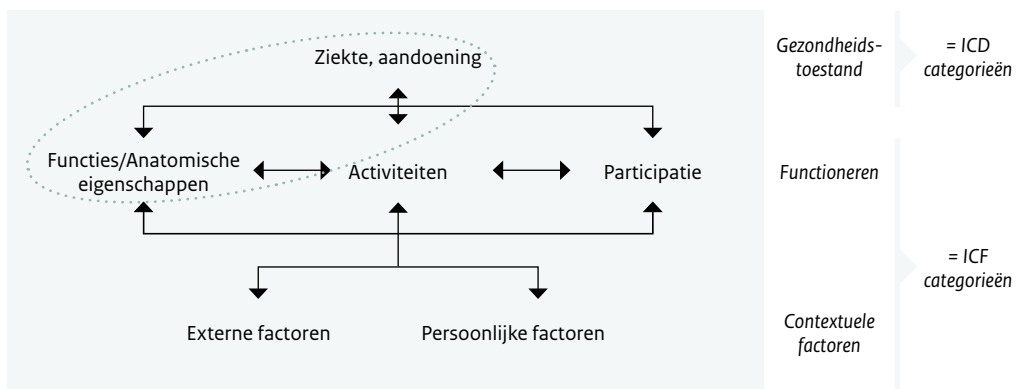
Ziekte, aandoening

Functies/Anatomische eigenschappen

Activiteiten

Participatie

Externe factoren

Persoonlijke factoren

Gezondheidstoestand

= ICD categorieën

Functioneren

= ICF categorieën

Contextuele factoren